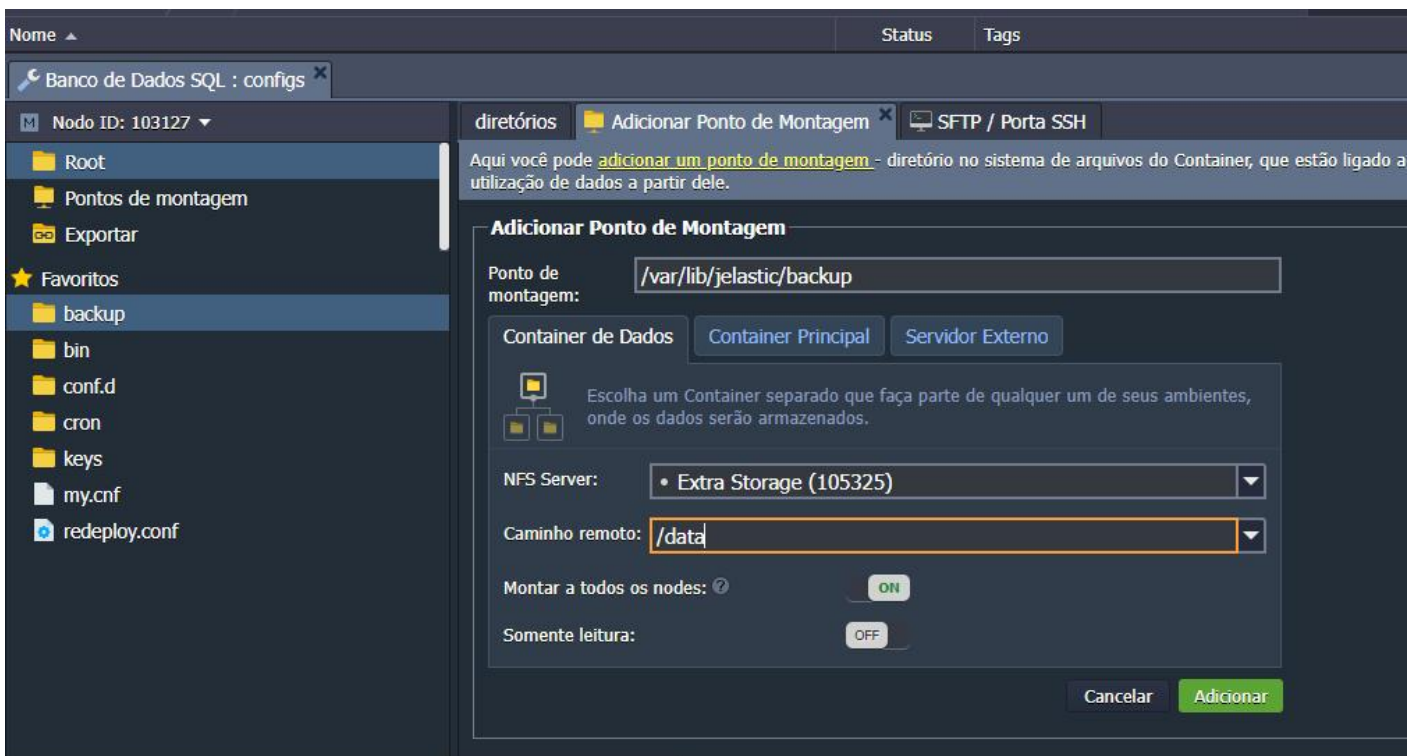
Nome ▲ Status Tags

Banco de Dados SQL : configs ×

M Nodo ID: 103127 ▾

Root
Pontos de montagem
Exportar
Favoritos
backup
bin
conf.d
cron
keys
my.cnf
redeploy.conf

diretórios | Adicionar Ponto de Montagem × | SFTP / Porta SSH

Aqui você pode adicionar um ponto de montagem - diretório no sistema de arquivos do Container, que estão ligado a utilização de dados a partir dele.

Adicionar Ponto de Montagem

Ponto de montagem: /var/lib/jelastic/backup

Container de Dados | Container Principal | Servidor Externo

Escolha um Container separado que faça parte de qualquer um de seus ambientes, onde os dados serão armazenados.

NFS Server: • Extra Storage (105325)

Caminho remoto: /data

Montar a todos os nodes: ON

Somente leitura: OFF

Cancelar Adicionar